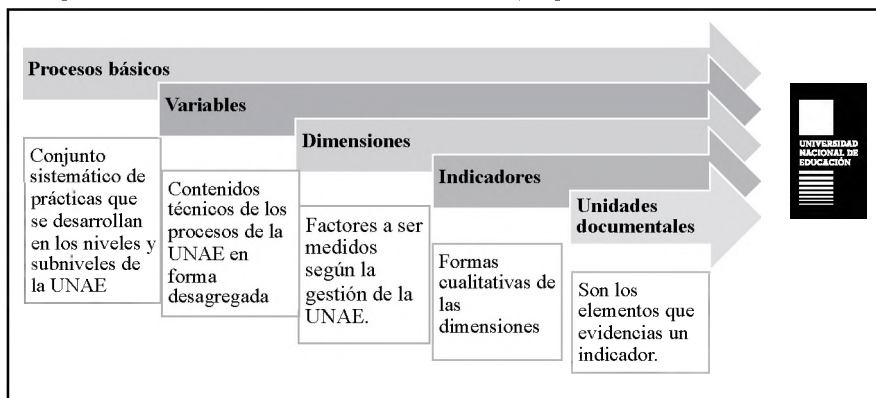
Procesos básicos

Variables

Dimensiones

Indicadores

Unidades documentales

UNIVERSIDAD NACIONAL DE EDUCACIÓN

Conjunto sistemático de prácticas que se desarrollan en los niveles y subniveles de la UNAE

Contenidos técnicos de los procesos de la UNAE en forma desagregada

Factores a ser medidos según la gestión de la UNAE.

Formas cualitativas de las dimensiones

Son los elementos que evidencias un indicador.